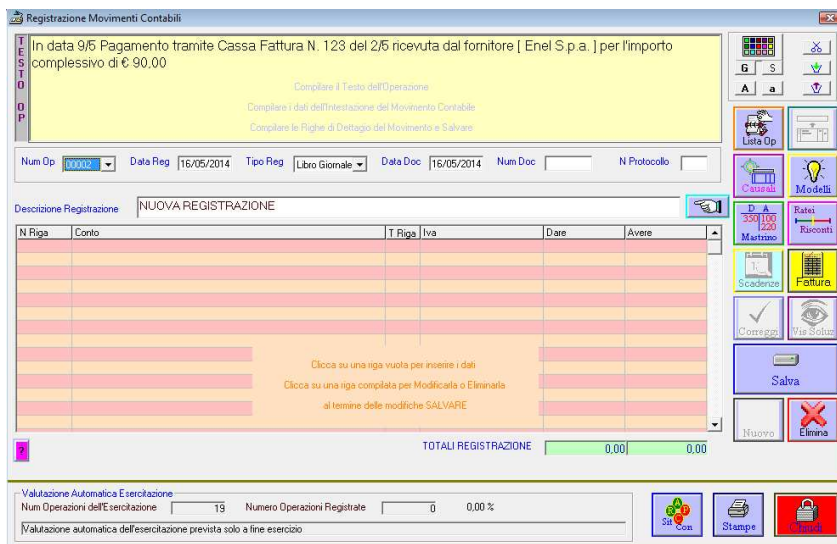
Registrazione Movimenti Contabili

TESTO OP

In data 9/5 Pagamento tramite Cassa Fattura N. 123 del 2/5 ricevuta dal fornitore [ Enel S.p.a. ] per l'importo complessivo di € 90,00

Compilare il Testo dell'Operazione

Compilare i dati dell'Intestazione del Movimento Contabile

Compilare le Righe di Dettaglio del Movimento e Salvare

G S
A a

Lista Op

Num Op 00002 Data Reg 16/05/2014 Tipo Reg Libro Giornale Data Doc 16/05/2014 Num Doc N Protocollo

Causali Modelli

Descrizione Registrazione NUOVA REGISTRAZIONE

D A
350 100
220
Mastrino

Ratei Risconti

| N Riga | Conto | T Riga | Iva | Dare | Avere |
|---|---|---|---|---|---|

Clicca su una riga vuota per inserire i dati

Clicca su una riga compilata per Modificarla o Eliminarla

al termine delle modifiche SALVARE

Scadenze Fattura

Corregg Vis Soluz

Salva

Nuovo Elimina

?

TOTALI REGISTRAZIONE 0,00 0,00

Valutazione Automatica Esercitazione
Num Operazioni dell'Esercitazione 19 Numero Operazioni Registrate 0 0,00 %
Valutazione automatica dell'esercitazione prevista solo a fine esercizio

Sit Con Stampe Chiudi